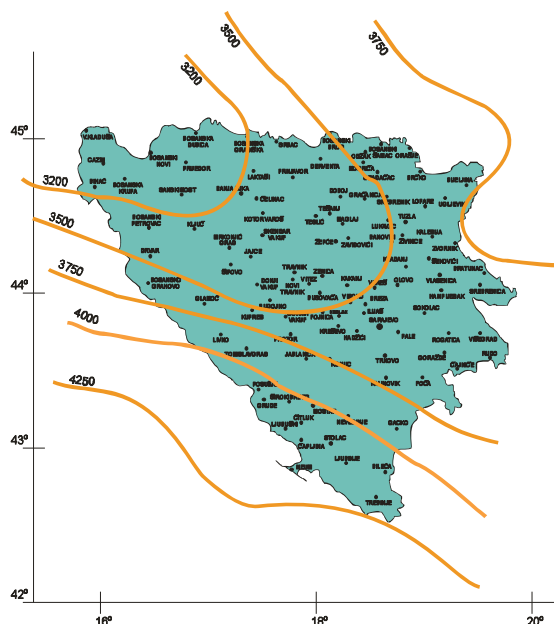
3500
3750
3200
45°
3200
3500
3750
44°
4000
4250
43°
42°
16°
18°
20°
VELIKA KLADUŠA
CAZIN
BOSANSKA DUBICA
BOSANSKA GRADIŠKA
SRBAC
BOSANSKI BROD
BOSANSKI NOVI
PRIJEDOR
BIHAĆ
BOSANSKA KRUPA
SANSKI MOST
BANJA LUKA
LAKTAŠI
PRNJAVOR
DERVENTA
ODŽAK
BOSANSKI ŠAMAC
ORAŠJE
MODRIČA
BRČKO
BIJELJINA
UGLJEVIK
LOPARE
ČELINAC
TEŠANJ
DOBOJ
GRAČANICA
SREBRENIK
BOSANSKI PETROVAC
KLJUČ
KOTOR VAROŠ
TESLIĆ
MAGLAJ
LUKAVAC
TUZLA
KALESIJA
ZVORNIK
MRKONJIĆ GRAD
ŠIPOVO
JAJCE
ŽEPČE
ZAVIDOVIĆI
ŽIVINICE
KLADANJ
DRVAR
BOSANSKO GRAHOVO
TRAVNIK
ZENICA
VITEZ
OLOVO
VLASENICA
BRATUNAC
SREBRENICA
DONJI VAKUF
BUGOJNO
NOVI TRAVNIK
BUSOVAČA
KAKANJ
VAREŠ
HAN PIJESAK
GLAMOČ
KUPRES
FOJNICA
VISOKO
ILIJAŠ
SARAJEVO
ROGATICA
VIŠEGRAD
LIVNO
TOMISLAVGRAD
JABLANICA
KONJIC
HADŽIĆI
TRNOVO
PALE
GORAŽDE
ČAJNIČE
RUDO
KALINOVIK
FOČA
POSUŠJE
GRUDE
ŠIROKI BRIJEG
MOSTAR
LJUBUŠKI
ČITLUK
NEVESINJE
GACKO
ČAPLJINA
STOLAC
NEUM
LJUBINJE
BILEĆA
TREBINJE
SOKOLAC